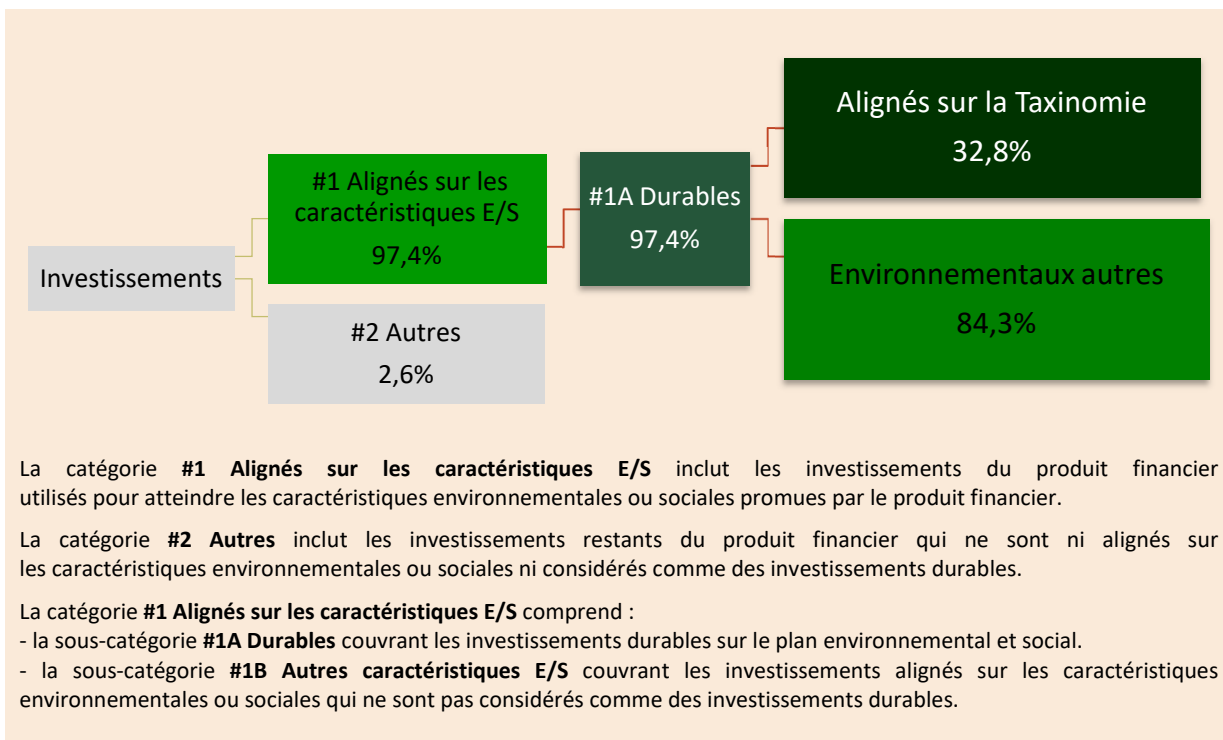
Investissements

#1 Alignés sur les caractéristiques E/S
97,4%

#2 Autres
2,6%

#1A Durables
97,4%

Alignés sur la Taxinomie
32,8%

Environnementaux autres
84,3%

La catégorie **#1 Alignés sur les caractéristiques E/S** inclut les investissements du produit financier utilisés pour atteindre les caractéristiques environnementales ou sociales promues par le produit financier.

La catégorie **#2 Autres** inclut les investissements restants du produit financier qui ne sont ni alignés sur les caractéristiques environnementales ou sociales ni considérés comme des investissements durables.

La catégorie **#1 Alignés sur les caractéristiques E/S** comprend :
- la sous-catégorie **#1A Durables** couvrant les investissements durables sur le plan environnemental et social.
- la sous-catégorie **#1B Autres caractéristiques E/S** couvrant les investissements alignés sur les caractéristiques environnementales ou sociales qui ne sont pas considérés comme des investissements durables.